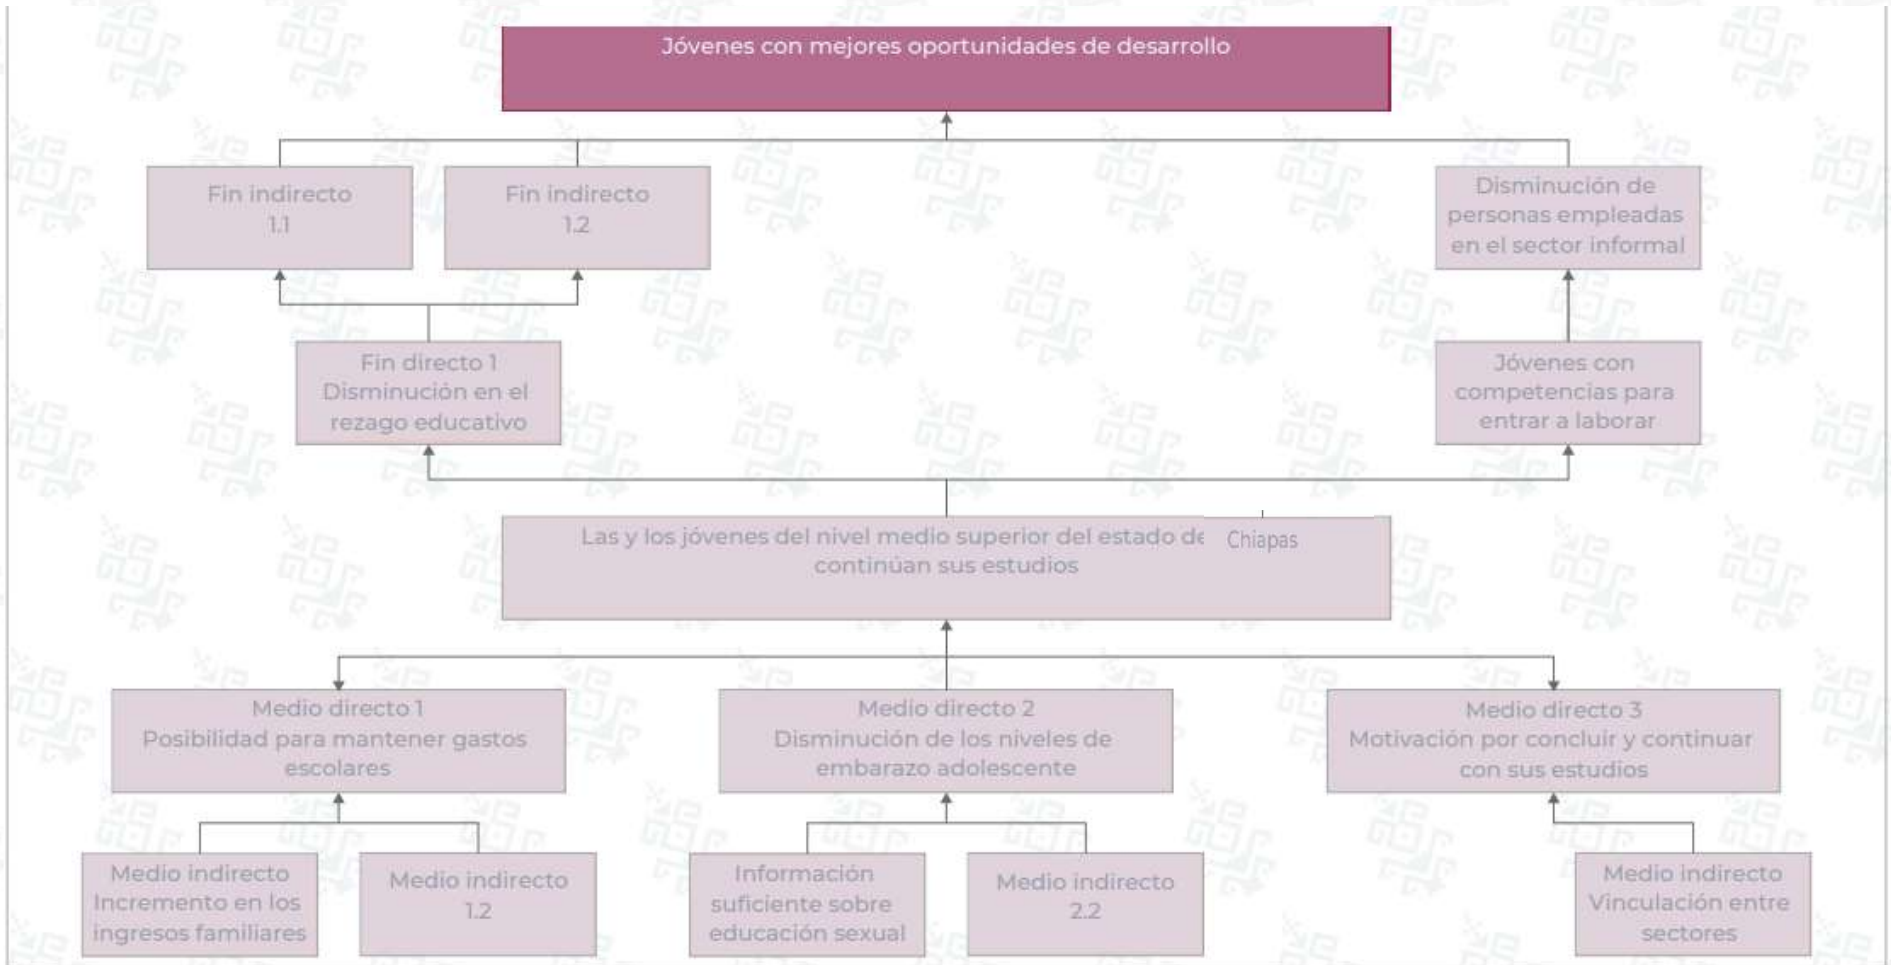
Jóvenes con mejores oportunidades de desarrollo

Fin indirecto 1.1

Fin indirecto 1.2

Disminución de personas empleadas en el sector informal

Fin directo 1 Disminución en el rezago educativo

Jóvenes con competencias para entrar a laborar

Las y los jóvenes del nivel medio superior del estado de Chiapas continúan sus estudios

Medio directo 1 Posibilidad para mantener gastos escolares

Medio directo 2 Disminución de los niveles de embarazo adolescente

Medio directo 3 Motivación por concluir y continuar con sus estudios

Medio indirecto Incremento en los ingresos familiares

Medio indirecto 1.2

Información suficiente sobre educación sexual

Medio indirecto 2.2

Medio indirecto Vinculación entre sectores